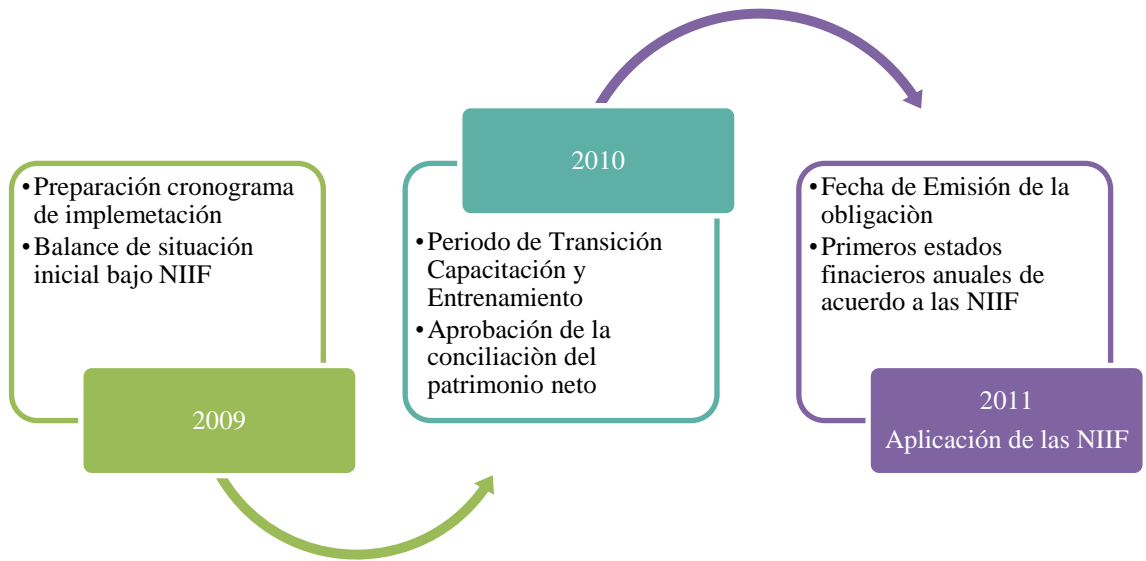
• Preparación cronograma de implemetación
• Balance de situación inicial bajo NIIF

2009

2010

• Periodo de Transición Capacitación y Entrenamiento
• Aprobación de la conciliaciòn del patrimonio neto

• Fecha de Emisión de la obligaciòn
• Primeros estados finacieros anuales de acuerdo a las NIIF

2011
Aplicación de las NIIF